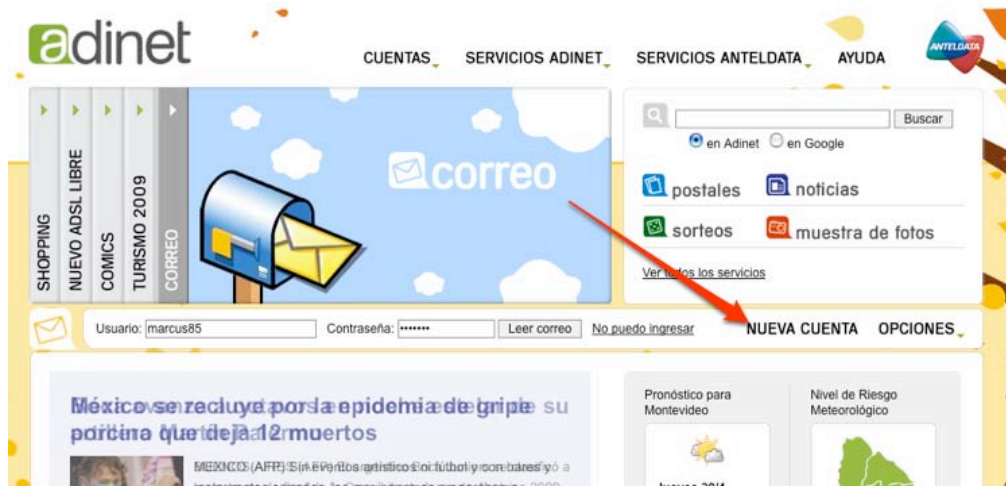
adinet

CUENTAS SERVICIOS ADINET SERVICIOS ANTELDATA AYUDA

ANTELDATA

SHOPPING NUEVO ADSL LIBRE COMICS TURISMO 2009 CORREO

correo

Buscar

en Adinet en Google

postales noticias

sorteos muestra de fotos

Ver todos los servicios

Usuario: marcus85 Contraseña: ••••••• Leer correo No puedo ingresar NUEVA CUENTA OPCIONES

México se recluye por la epidemia de gripe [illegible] su porcina que deja 12 muertos

MEXICO (AFP) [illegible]

Pronóstico para Montevideo

Jueves 30/4

Nivel de Riesgo Meteorológico